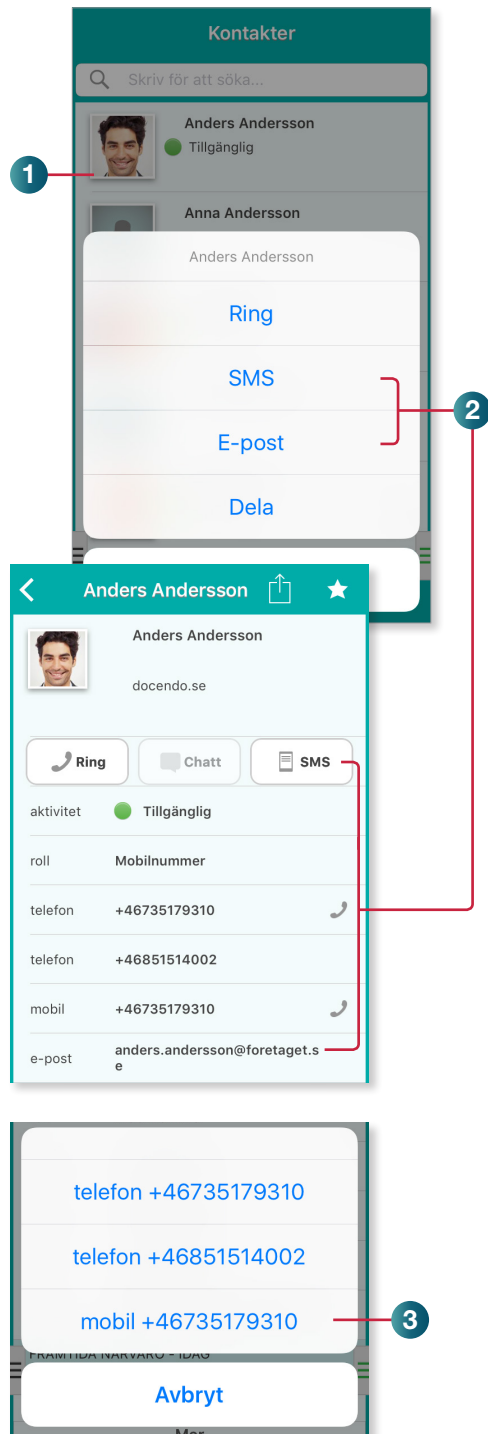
Kontakter

Skriv för att söka...

Anders Andersson
Tillgänglig

Anna Andersson

1

Anders Andersson

Ring

SMS

E-post

Dela

2

Anders Andersson

Anders Andersson

docendo.se

Ring

Chatt

SMS

| aktivitet | Tillgänglig |
|---|---|
| roll | Mobilnummer |
| telefon | +46735179310 |
| telefon | +46851514002 |
| mobil | +46735179310 |
| e-post | anders.andersson@foretaget.se |

telefon +46735179310

telefon +46851514002

mobil +46735179310

3

FRAMTIDA NÄRVARO - IDAG

Avbryt

Mer